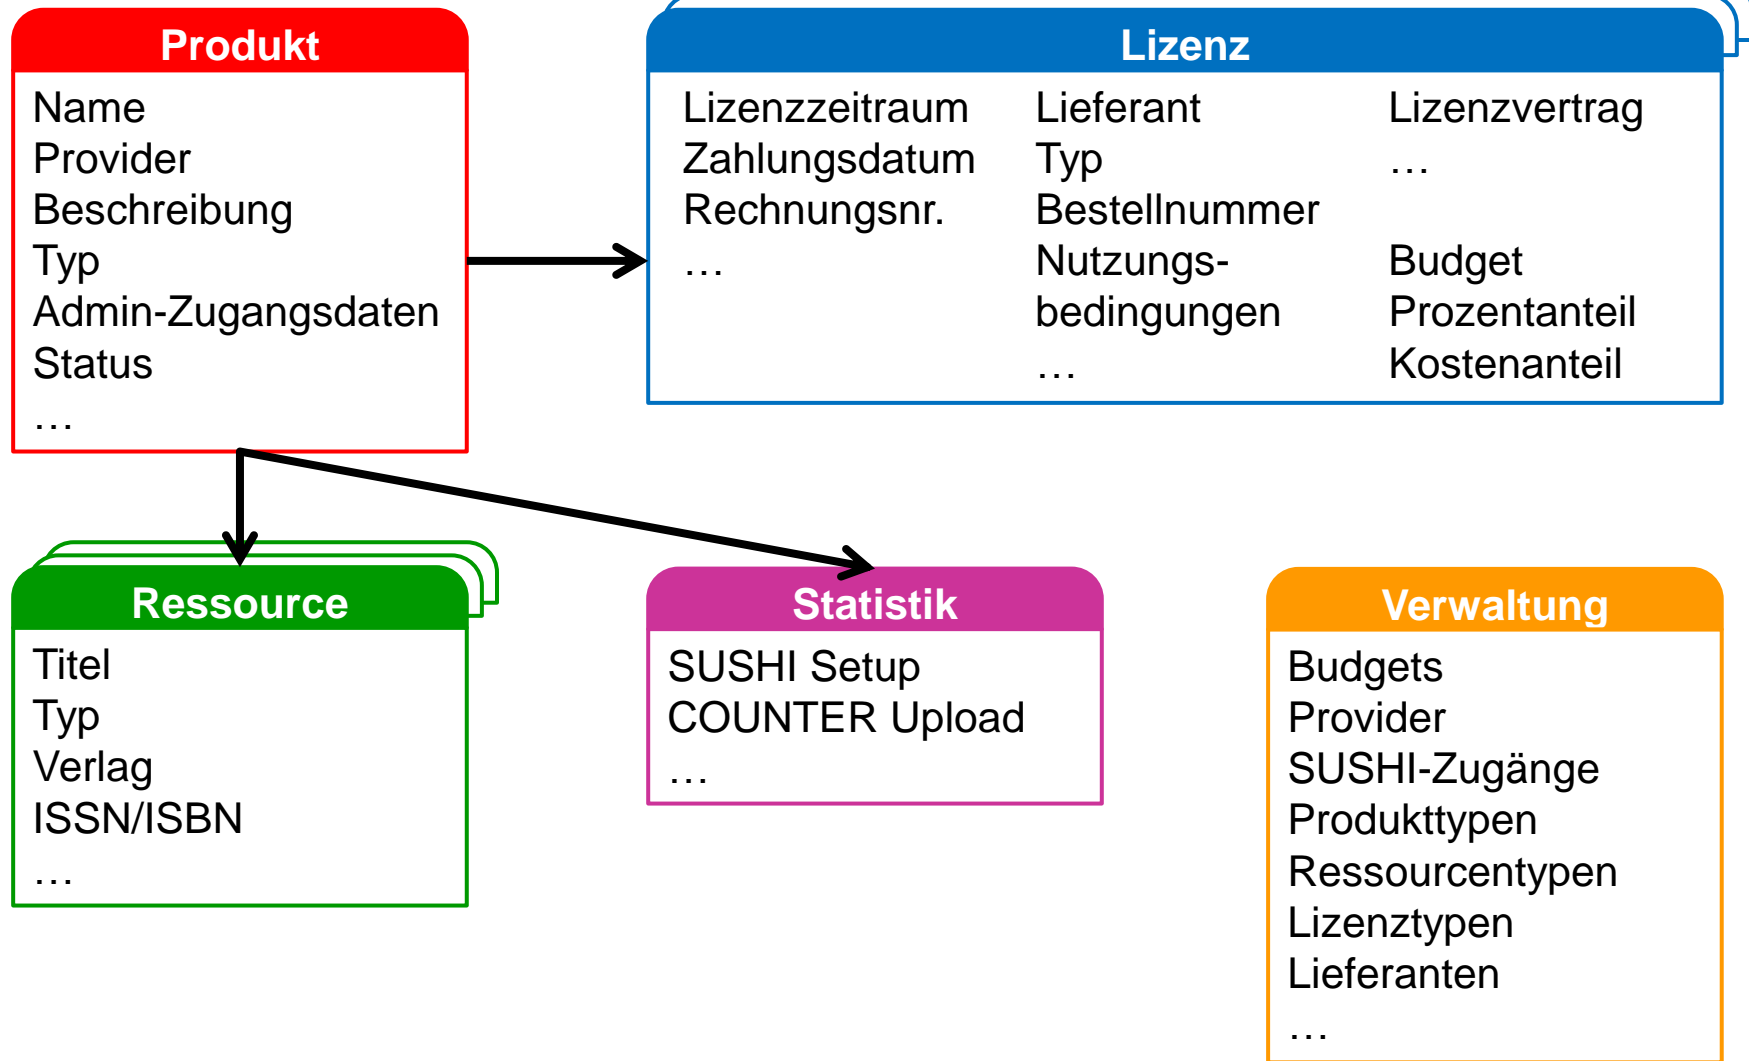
Produkt
Name
Provider
Beschreibung
Typ
Admin-Zugangsdaten
Status
…

Lizenz
Lizenzzeitraum
Zahlungsdatum
Rechnungsnr.
…

Lieferant
Typ
Bestellnummer
Nutzungsbedingungen
…

Lizenzvertrag
…

Budget
Prozentanteil
Kostenanteil

Ressource
Titel
Typ
Verlag
ISSN/ISBN
…

Statistik
SUSHI Setup
COUNTER Upload
…

Verwaltung
Budgets
Provider
SUSHI-Zugänge
Produkttypen
Ressourcentypen
Lizenztypen
Lieferanten
…